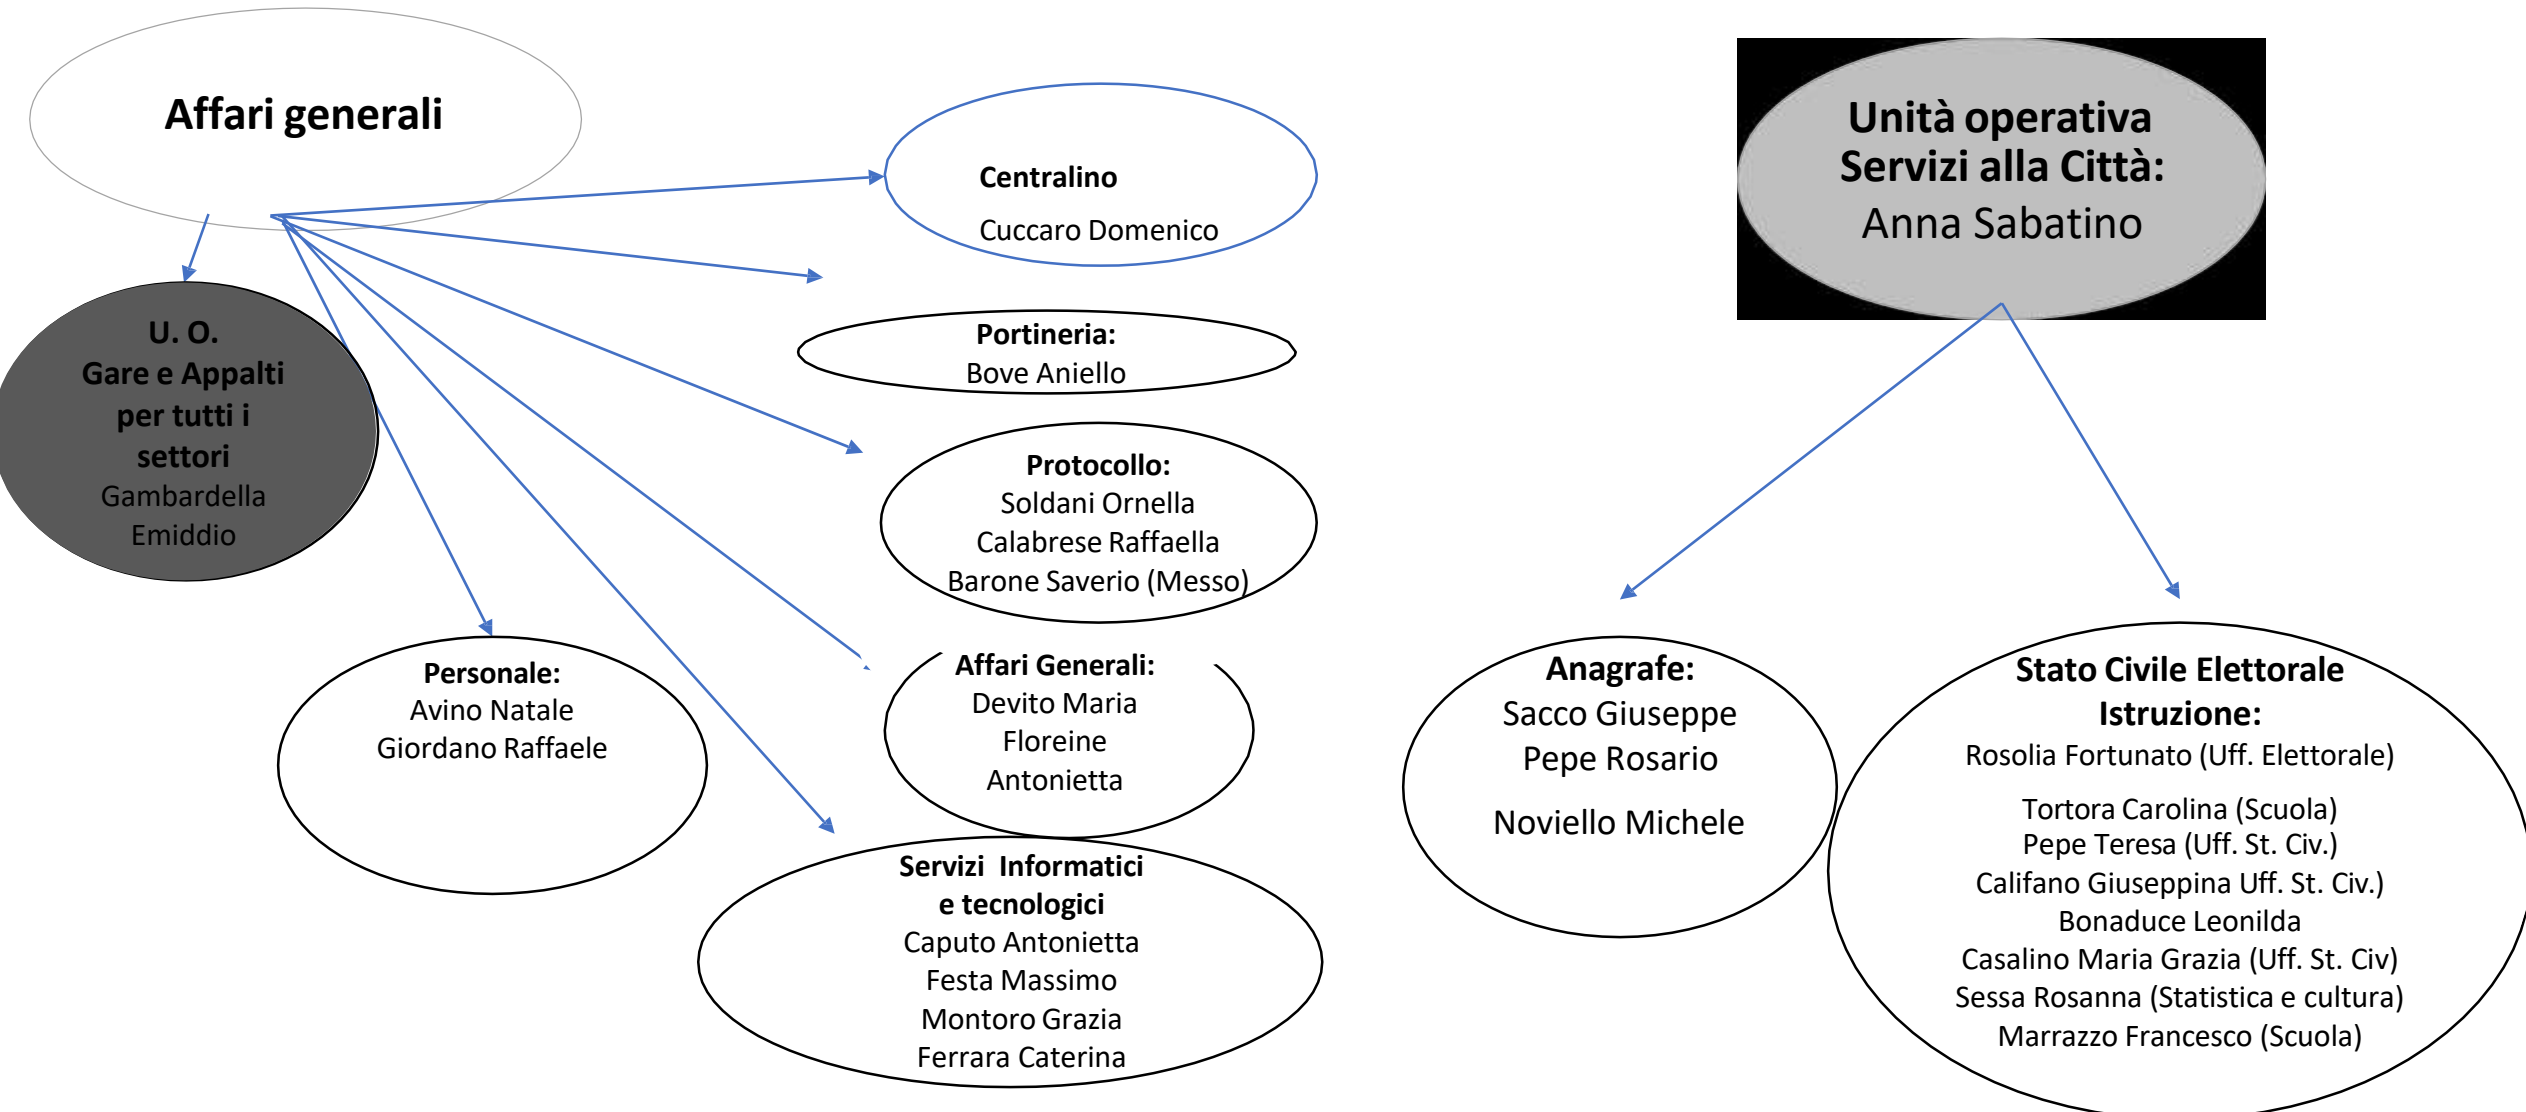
Affari generali

Centralino
Cuccaro Domenico

Portineria:
Bove Aniello

U. O.
Gare e Appalti per tutti i settori
Gambardella Emiddio

Protocollo:
Soldani Ornella
Calabrese Raffaella
Barone Saverio (Messo)

Personale:
Avino Natale
Giordano Raffaele

Affari Generali:
Devito Maria
Floreine
Antonietta

Servizi Informatici e tecnologici
Caputo Antonietta
Festa Massimo
Montoro Grazia
Ferrara Caterina

Unità operativa
Servizi alla Città:
Anna Sabatino

Anagrafe:
Sacco Giuseppe
Pepe Rosario

Noviello Michele

Stato Civile Elettorale
Istruzione:
Rosolia Fortunato (Uff. Elettorale)

Tortora Carolina (Scuola)
Pepe Teresa (Uff. St. Civ.)
Califano Giuseppina Uff. St. Civ.)
Bonaduce Leonilda
Casalino Maria Grazia (Uff. St. Civ)
Sessa Rosanna (Statistica e cultura)
Marrazzo Francesco (Scuola)